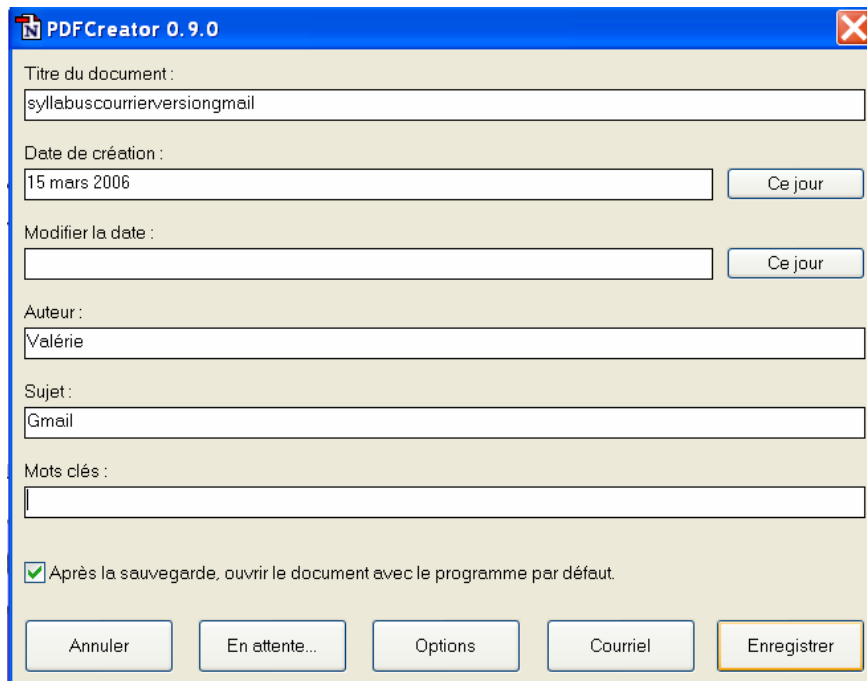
PDFCreator 0.9.0

Titre du document :
syllabuscourrierversiongmail

Date de création :
15 mars 2006
Ce jour

Modifier la date :
Ce jour

Auteur :
Valérie

Sujet :
Gmail

Mots clés :

Après la sauvegarde, ouvrir le document avec le programme par défaut.

Annuler
En attente...
Options
Courriel
Enregistrer